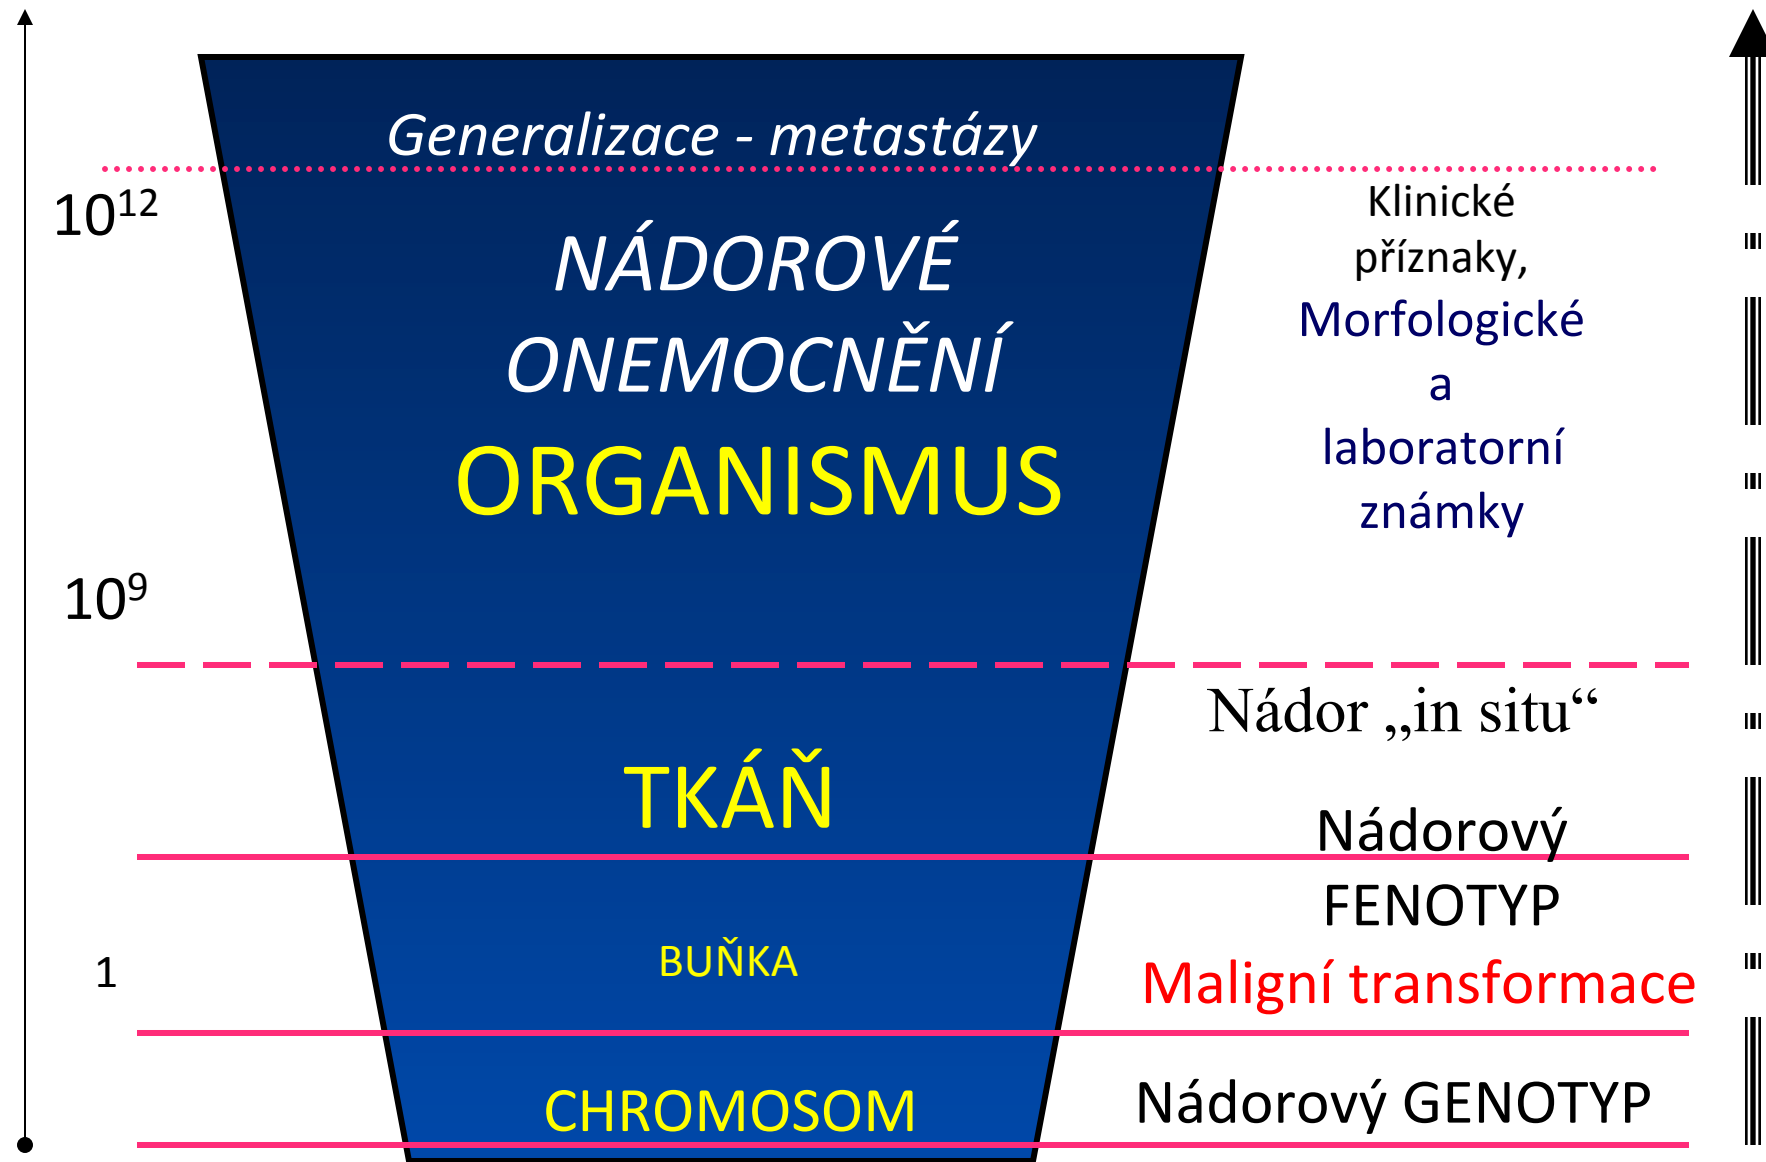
Generalizace - metastázy

$10^{12}$

NÁDOROVÉ ONEMOCNĚNÍ

ORGANISMUS

Klinické příznaky, Morfologické a laboratorní známky

$10^{9}$

Nádor „in situ“

TKÁŇ

Nádorový FENOTYP

1

BUŇKA

Maligní transformace

CHROMOSOM

Nádorový GENOTYP